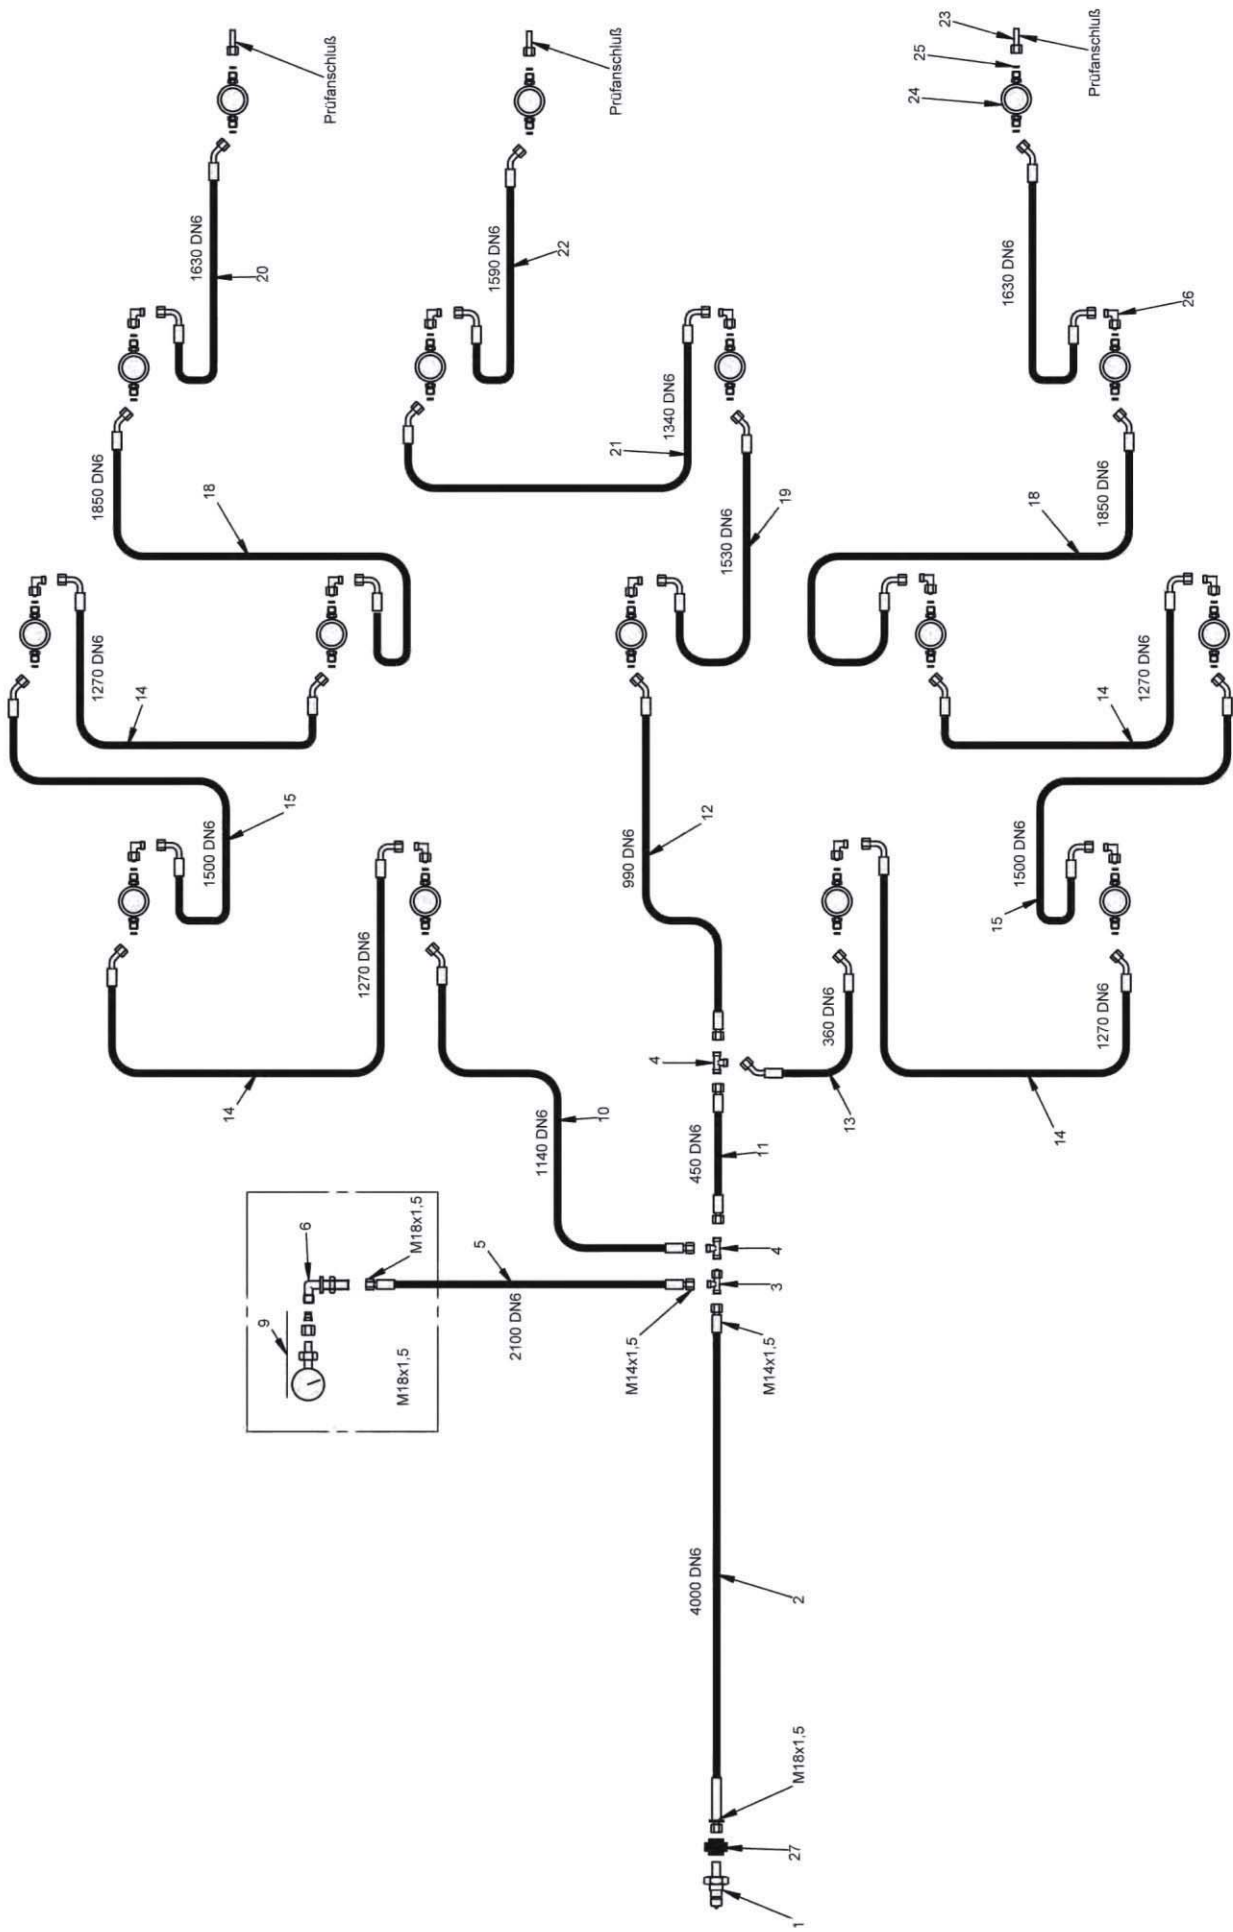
Prüfanschluß
Prüfanschluß
23
25
24
Prüfanschluß
1630 DN6
20
1590 DN6
22
1630 DN6
26
1340 DN6
21
1850 DN6
18
1530 DN6
19
18
1850 DN6
1270 DN6
14
1270 DN6
14
1500 DN6
15
990 DN6
12
1500 DN6
15
1270 DN6
4
360 DN6
13
1270 DN6
14
14
1140 DN6
10
450 DN6
11
6
M18x1,5
5
4
3
9
2100 DN6
M14x1,5
M14x1,5
M18x1,5
4000 DN6
2
M18x1,5
27
1